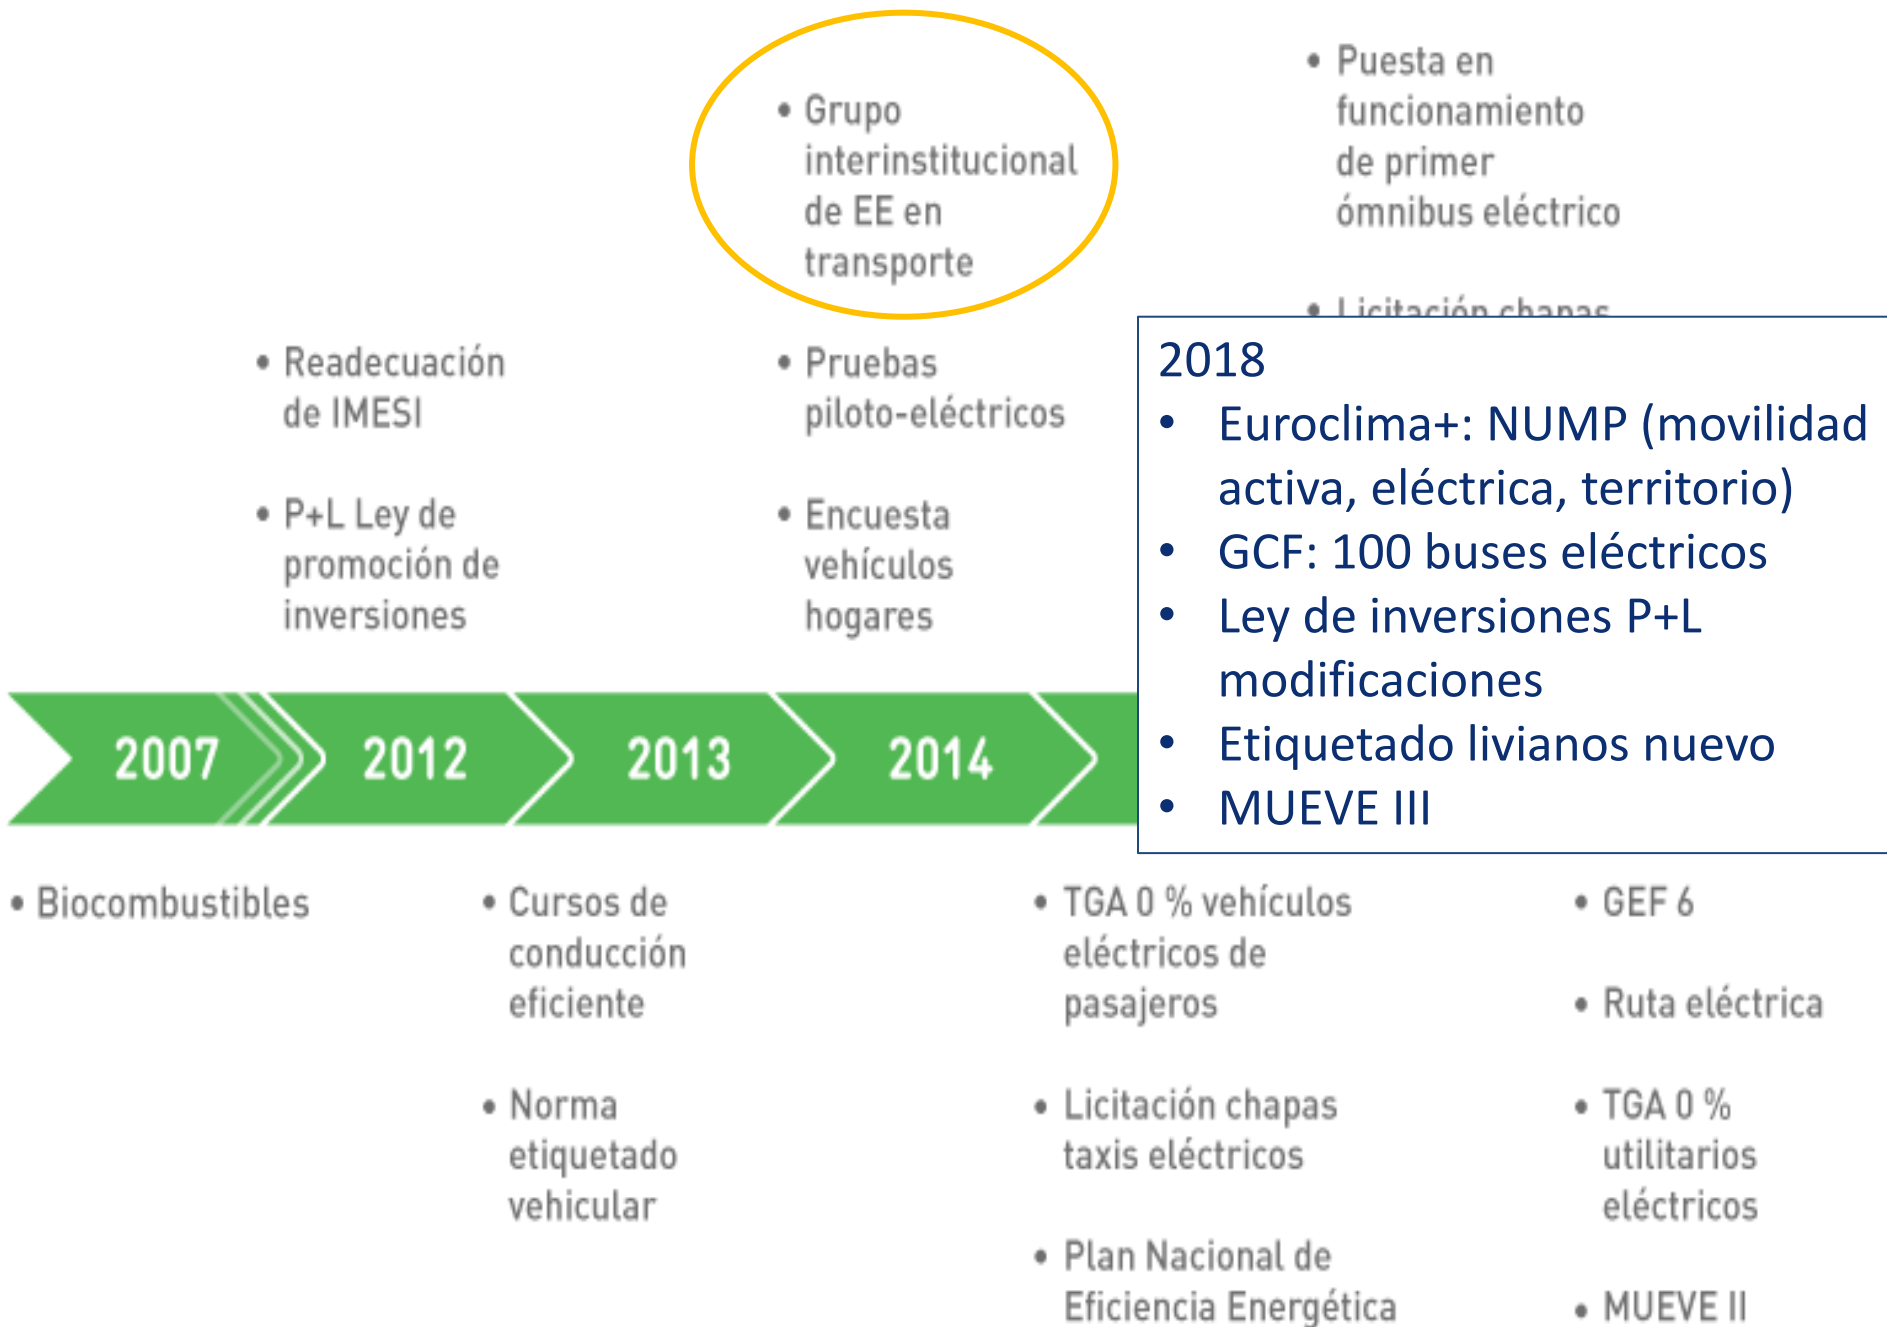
• Grupo interinstitucional de EE en transporte

• Puesta en funcionamiento de primer ómnibus eléctrico

• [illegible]

• Readecuación de IMESI

• P+L Ley de promoción de inversiones

• Pruebas piloto-eléctricos

• Encuesta vehículos hogares

2018
• Euroclima+: NUMP (movilidad activa, eléctrica, territorio)
• GCF: 100 buses eléctricos
• Ley de inversiones P+L modificaciones
• Etiquetado livianos nuevo
• MUEVE III

2007 2012 2013 2014

• Biocombustibles

• Cursos de conducción eficiente

• Norma etiquetado vehicular

• TGA 0 % vehículos eléctricos de pasajeros

• Licitación chapas taxis eléctricos

• Plan Nacional de Eficiencia Energética

• GEF 6

• Ruta eléctrica

• TGA 0 % utilitarios eléctricos

• MUEVE II